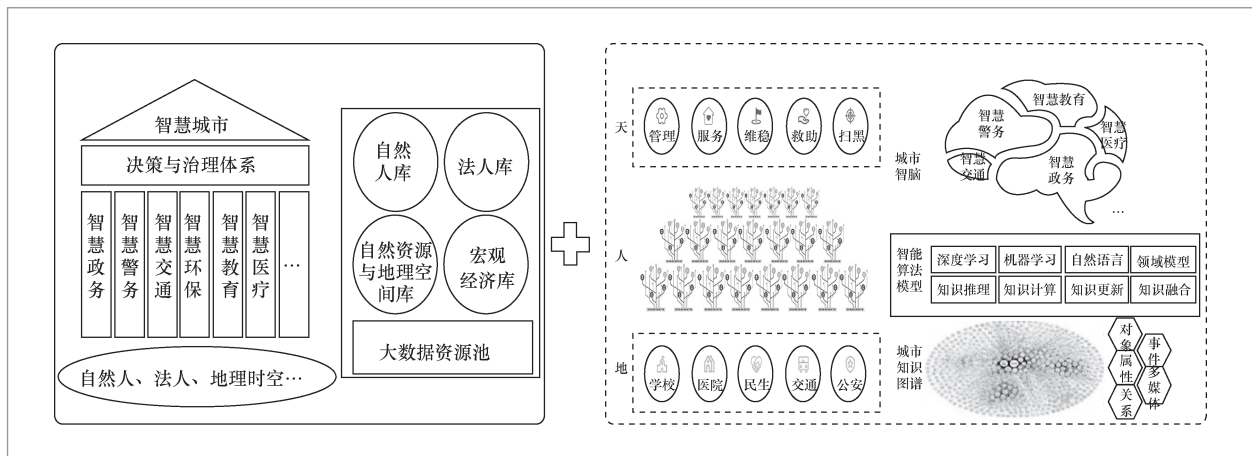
智慧城市

决策与治理体系

智慧政务

智慧警务

智慧交通

智慧环保

智慧教育

智慧医疗

…

自然人、法人、地理时空…

自然人库

法人库

自然资源与地理空间库

宏观经济库

大数据资源池

天

管理

服务

维稳

救助

扫黑

人

地

学校

医院

民生

交通

公安

城市智脑

智慧教育

智慧警务

智慧医疗

智慧交通

智慧政务

…

智能算法模型

| 深度学习 | 机器学习 | 自然语言 | 领域模型 |
|---|---|---|---|
| 知识推理 | 知识计算 | 知识更新 | 知识融合 |

城市知识图谱

对象

属性

关系

事件

多媒体